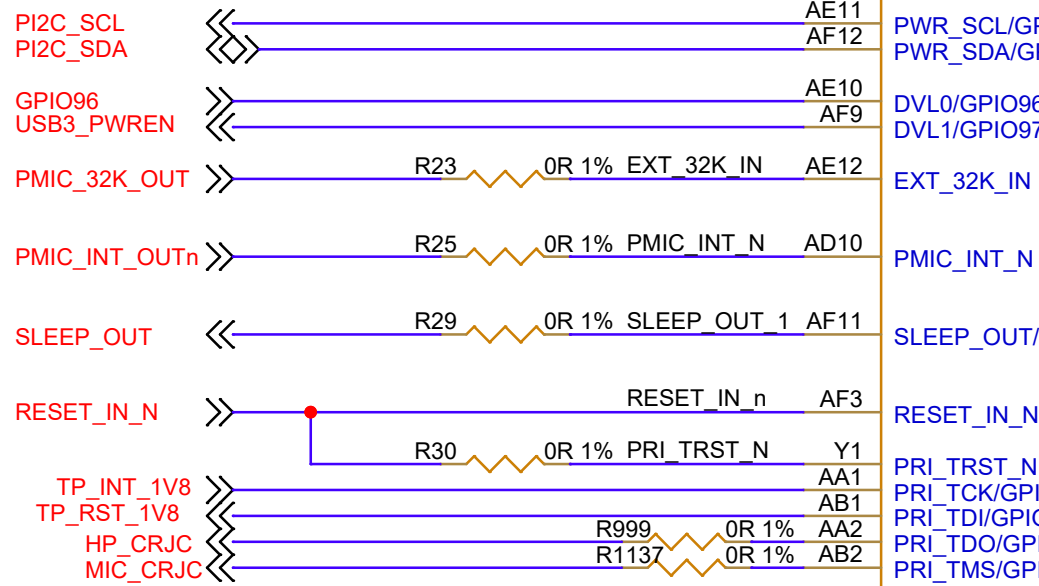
PI2C_SCL
PI2C_SDA
AE11
AF12
PWR_SCL/GP
PWR_SDA/GI

GPIO96
USB3_PWREN
AE10
AF9
DVL0/GPIO96
DVL1/GPIO97

PMIC_32K_OUT
R23
0R 1%
EXT_32K_IN
AE12
EXT_32K_IN

PMIC_INT_OUTn
R25
0R 1%
PMIC_INT_N
AD10
PMIC_INT_N

SLEEP_OUT
R29
0R 1%
SLEEP_OUT_1
AF11
SLEEP_OUT/

RESET_IN_N
RESET_IN_n
AF3
RESET_IN_N

R30
0R 1%
PRI_TRST_N
Y1
PRI_TRST_N

TP_INT_1V8
TP_RST_1V8
HP_CRJC
MIC_CRJC
AA1
AB1
R999
0R 1%
AA2
R1137
0R 1%
AB2
PRI_TCK/GPI
PRI_TDI/GPIC
PRI_TDO/GPI
PRI_TMS/GPI